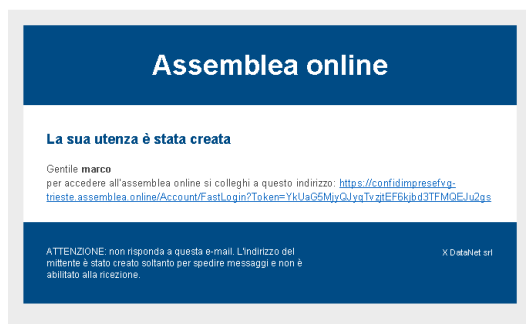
Assemblea online

La sua utenza è stata creata

Gentile **marco**
per accedere all'assemblea online si colleghi a questo indirizzo: https://confidimpresefvg-trieste.assemblea.online/Account/FastLogin?Token=YkUaG5MjyGJyqTvzjtEF6kjbd3TFMQEJu2gs

ATTENZIONE: non risponda a questa e-mail. L'indirizzo del mittente è stato creato soltanto per spedire messaggi e non è abilitato alla ricezione.

X DataNet srl